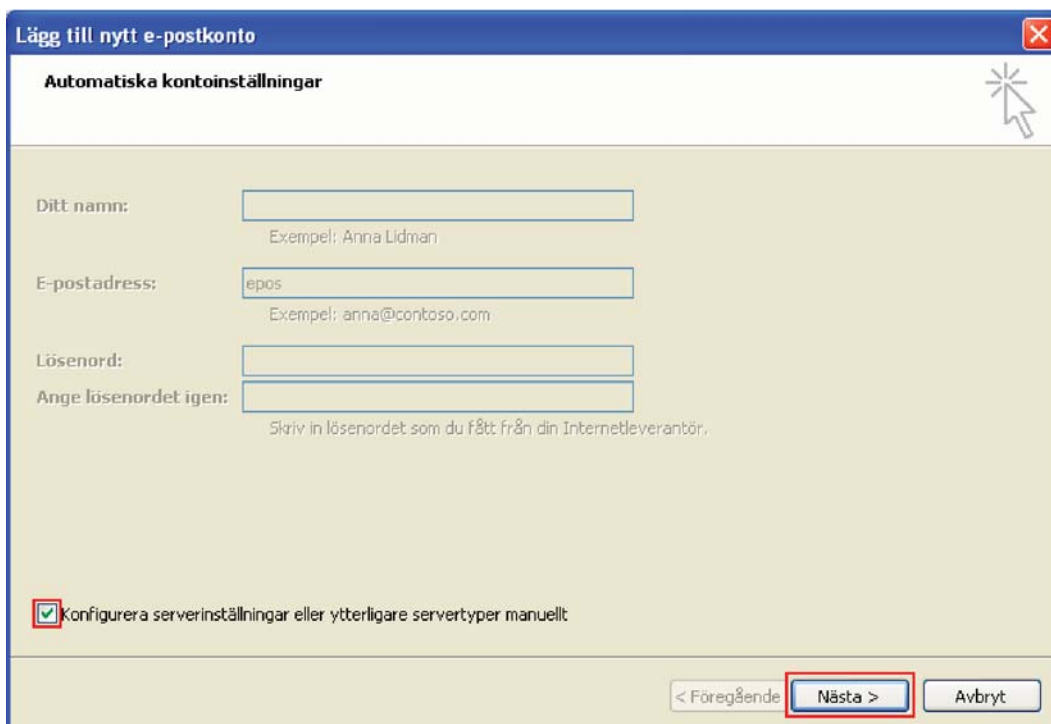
Lägg till nytt e-postkonto

Automatiska kontoinställningar

Ditt namn:

Exempel: Anna Lidman

E-postadress: epos

Exempel: anna@contoso.com

Lösenord:

Ange lösenordet igen:

Skriv in lösenordet som du fått från din Internetleverantör.

Konfigurera serverinställningar eller ytterligare servertyper manuellt

< Föregående Nästa > Avbryt